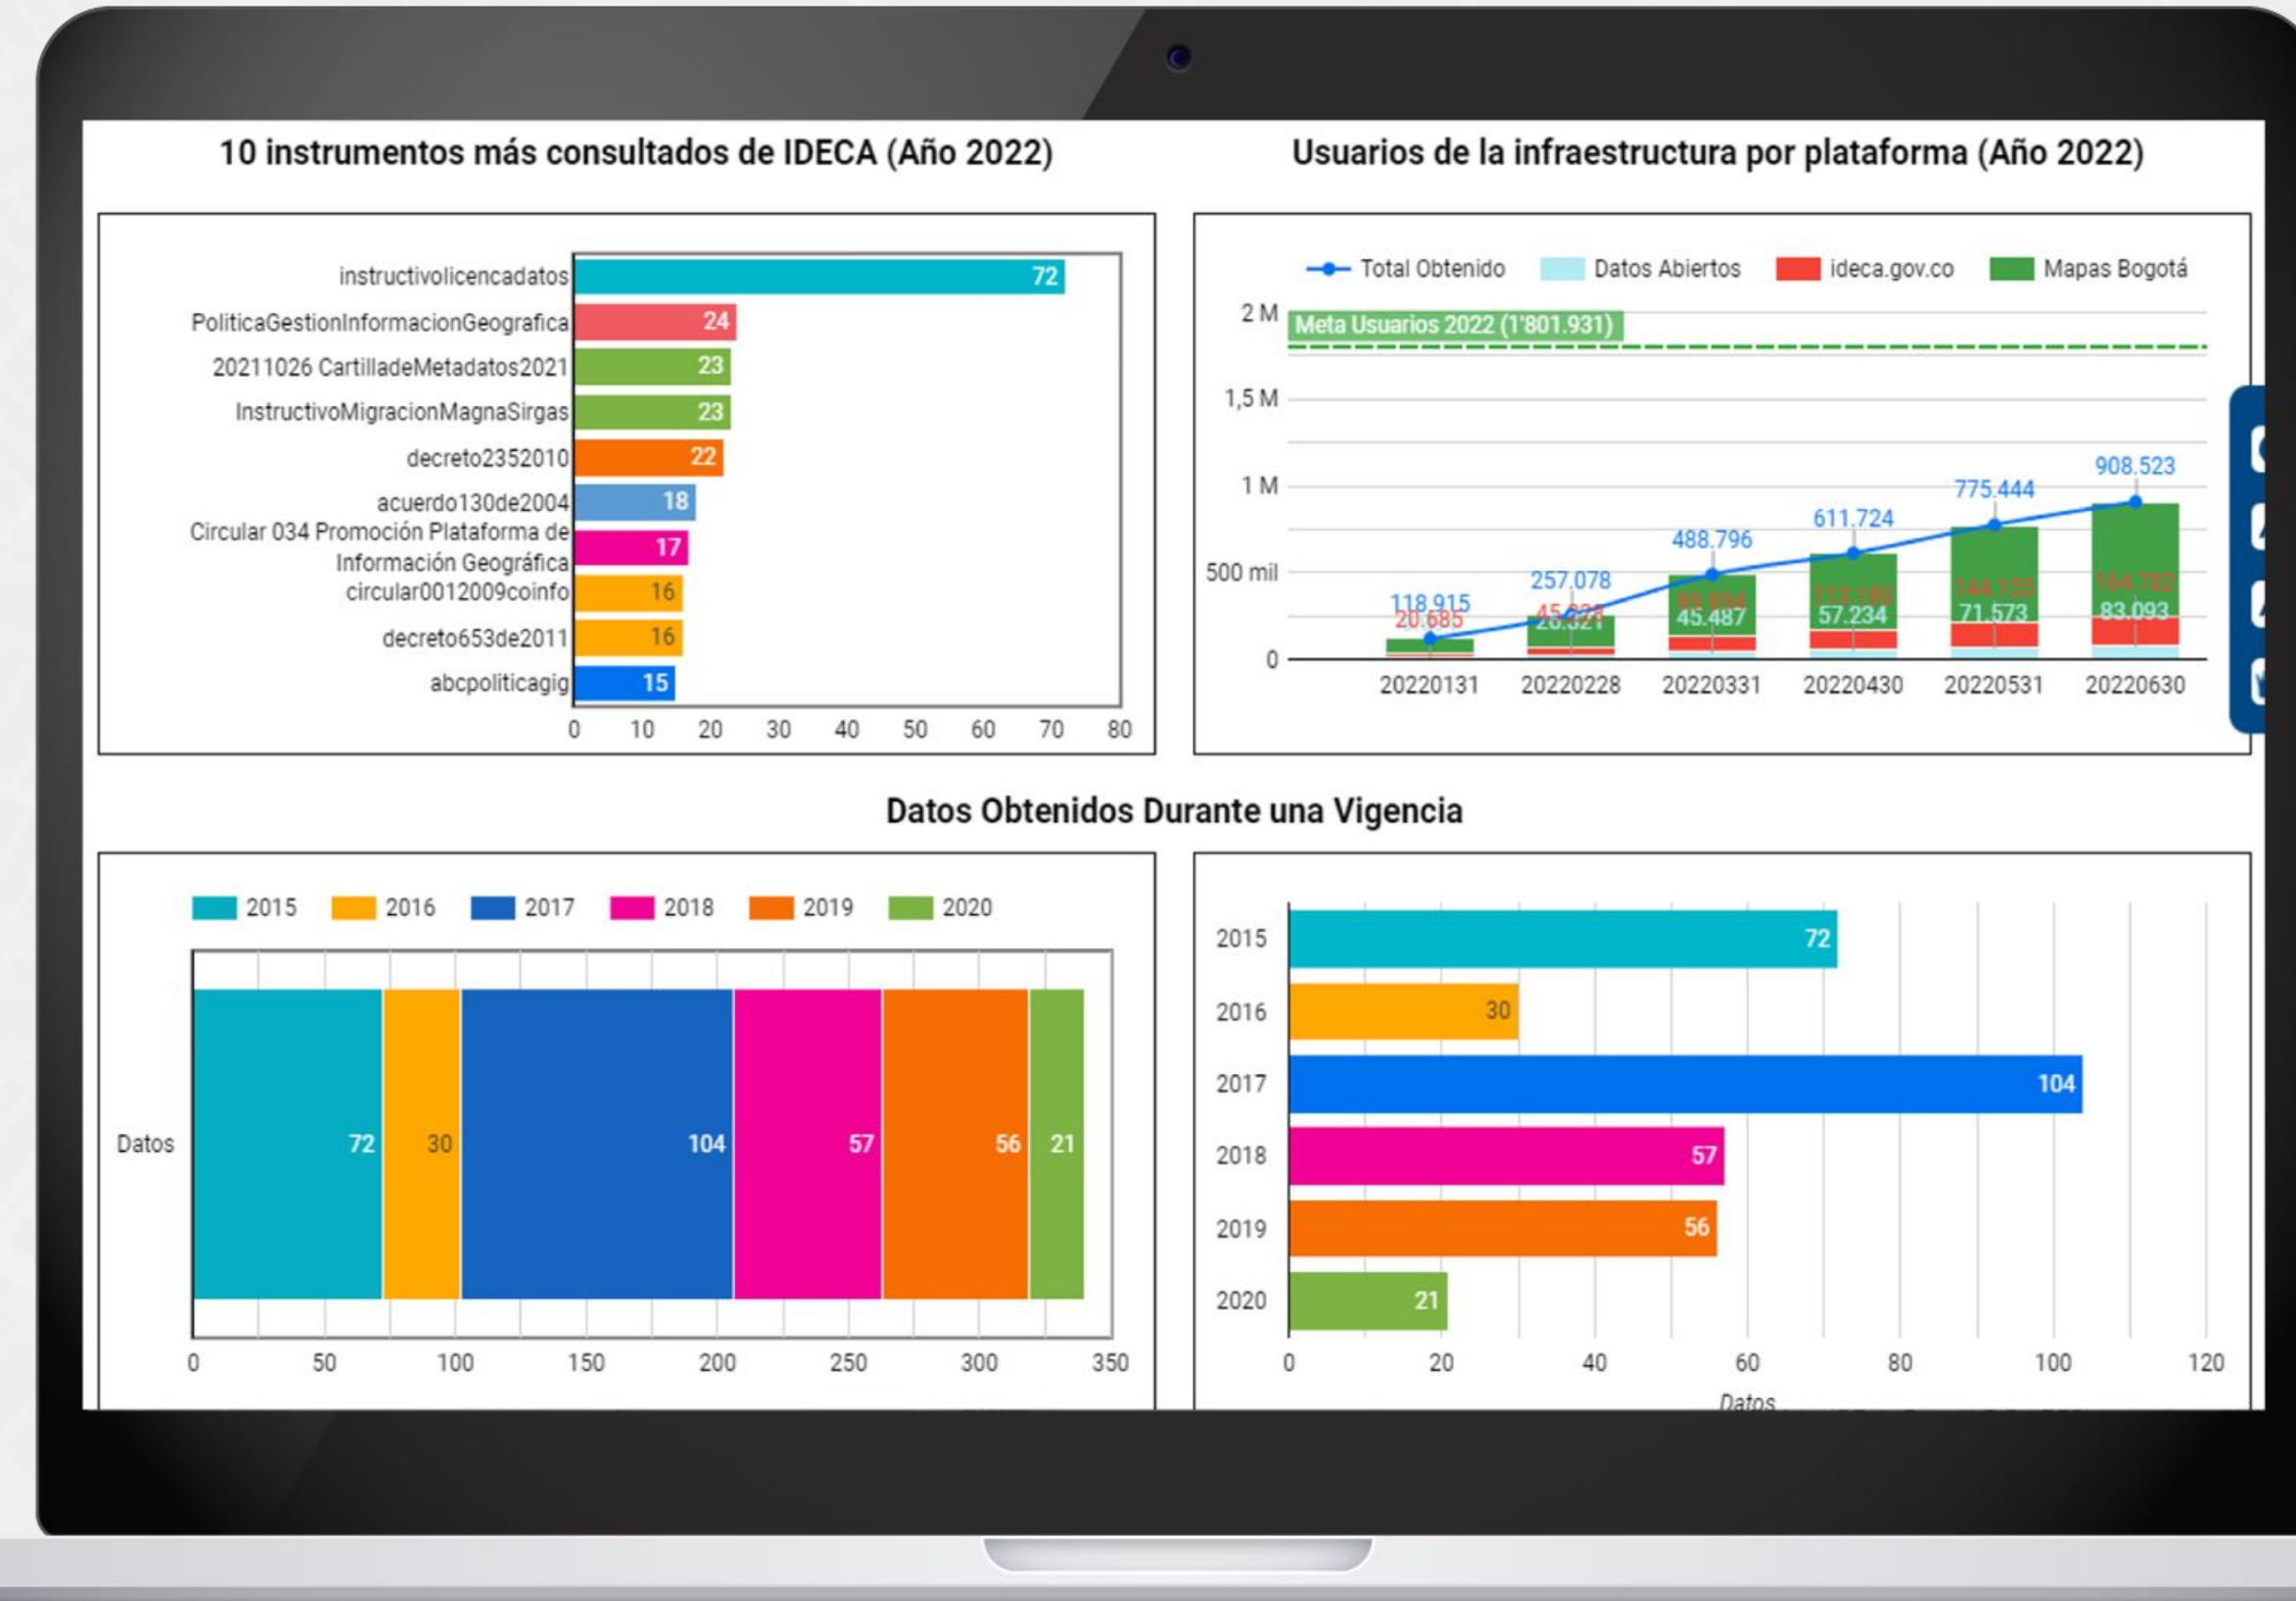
10 instrumentos más consultados de IDECA (Año 2022)

| | |
|---|---|
| instructivolicencadatos | 72 |
| PoliticaGestionInformacionGeografica | 24 |
| 20211026 CartilladeMetadatos2021 | 23 |
| InstructivoMigracionMagnaSirgas | 23 |
| decreto2352010 | 22 |
| acuerdo130de2004 | 18 |
| Circular 034 Promoción Plataforma de Información Geográfica | 17 |
| circular0012009coinfo | 16 |
| decreto653de2011 | 16 |
| abcpoliticagig | 15 |

0 10 20 30 40 50 60 70 80

Usuarios de la infraestructura por plataforma (Año 2022)

Total Obtenido
Datos Abiertos
ideca.gov.co
Mapas Bogotá

2 M
1,5 M
1 M
500 mil
0

Meta Usuarios 2022 (1'801.931)

118.915
20.685
257.078
45.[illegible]
26.321
488.796
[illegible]
45.487
611.724
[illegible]
57.234
775.444
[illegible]
71.573
908.523
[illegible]
83.093

20220131 20220228 20220331 20220430 20220531 20220630

Datos Obtenidos Durante una Vigencia

2015 2016 2017 2018 2019 2020

Datos 72 30 104 57 56 21

0 50 100 150 200 250 300 350

| | |
|---|---|
| 2015 | 72 |
| 2016 | 30 |
| 2017 | 104 |
| 2018 | 57 |
| 2019 | 56 |
| 2020 | 21 |

0 20 40 60 80 100 120
Datos